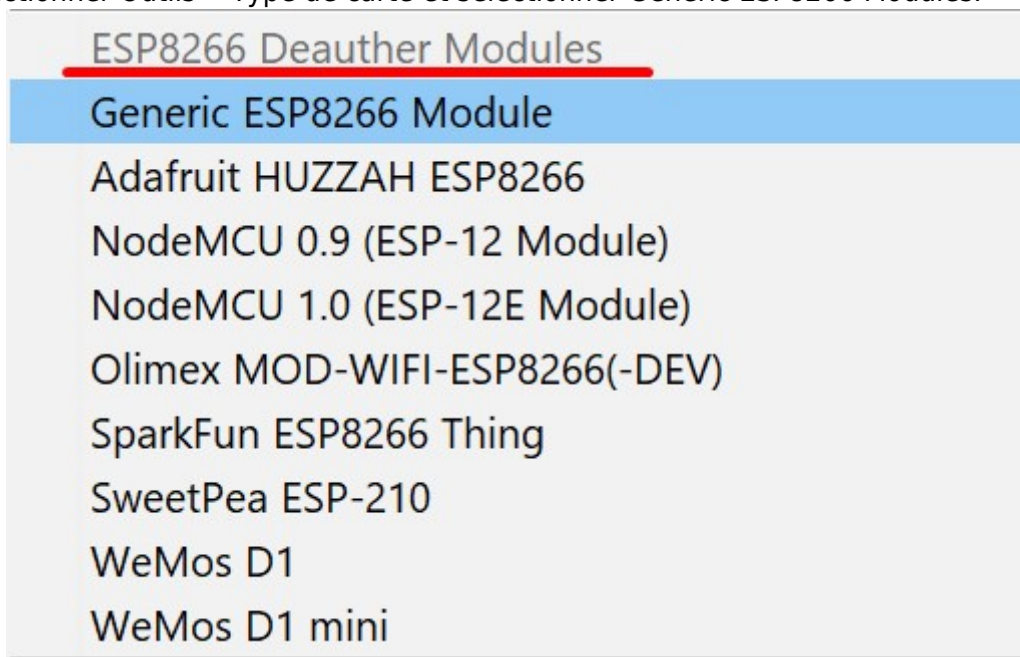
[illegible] Outils > Type de carte et sélectionner Generic ESP8266 Modules.

ESP8266 Deauther Modules
Generic ESP8266 Module
Adafruit HUZZAH ESP8266
NodeMCU 0.9 (ESP-12 Module)
NodeMCU 1.0 (ESP-12E Module)
Olimex MOD-WIFI-ESP8266(-DEV)
SparkFun ESP8266 Thing
SweetPea ESP-210
WeMos D1
WeMos D1 mini